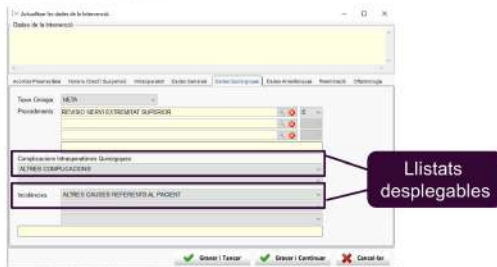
Actualitzar les dades de la Intervenció
Dades de la Intervenció

Accions Preanestèsia | Història Clínic / Suspensió | Intraoperatori | Dades Generals | Dades Quirúrgiques | Dades Anestèsiques | Reanimació | Oftalmologia

Tipus Cirurgia: META
Procediments: REVISIO NERVI EXTREMITAT SUPERIOR

Complicacions Intraoperatòries Quirúrgiques
ALTRES COMPLICACIONS

Incidències: ALTRES CAUSES REFERENTS AL PACIENT

Llistats desplegables

Gravar i Tancar
Gravar i Continuar
Cancel·lar